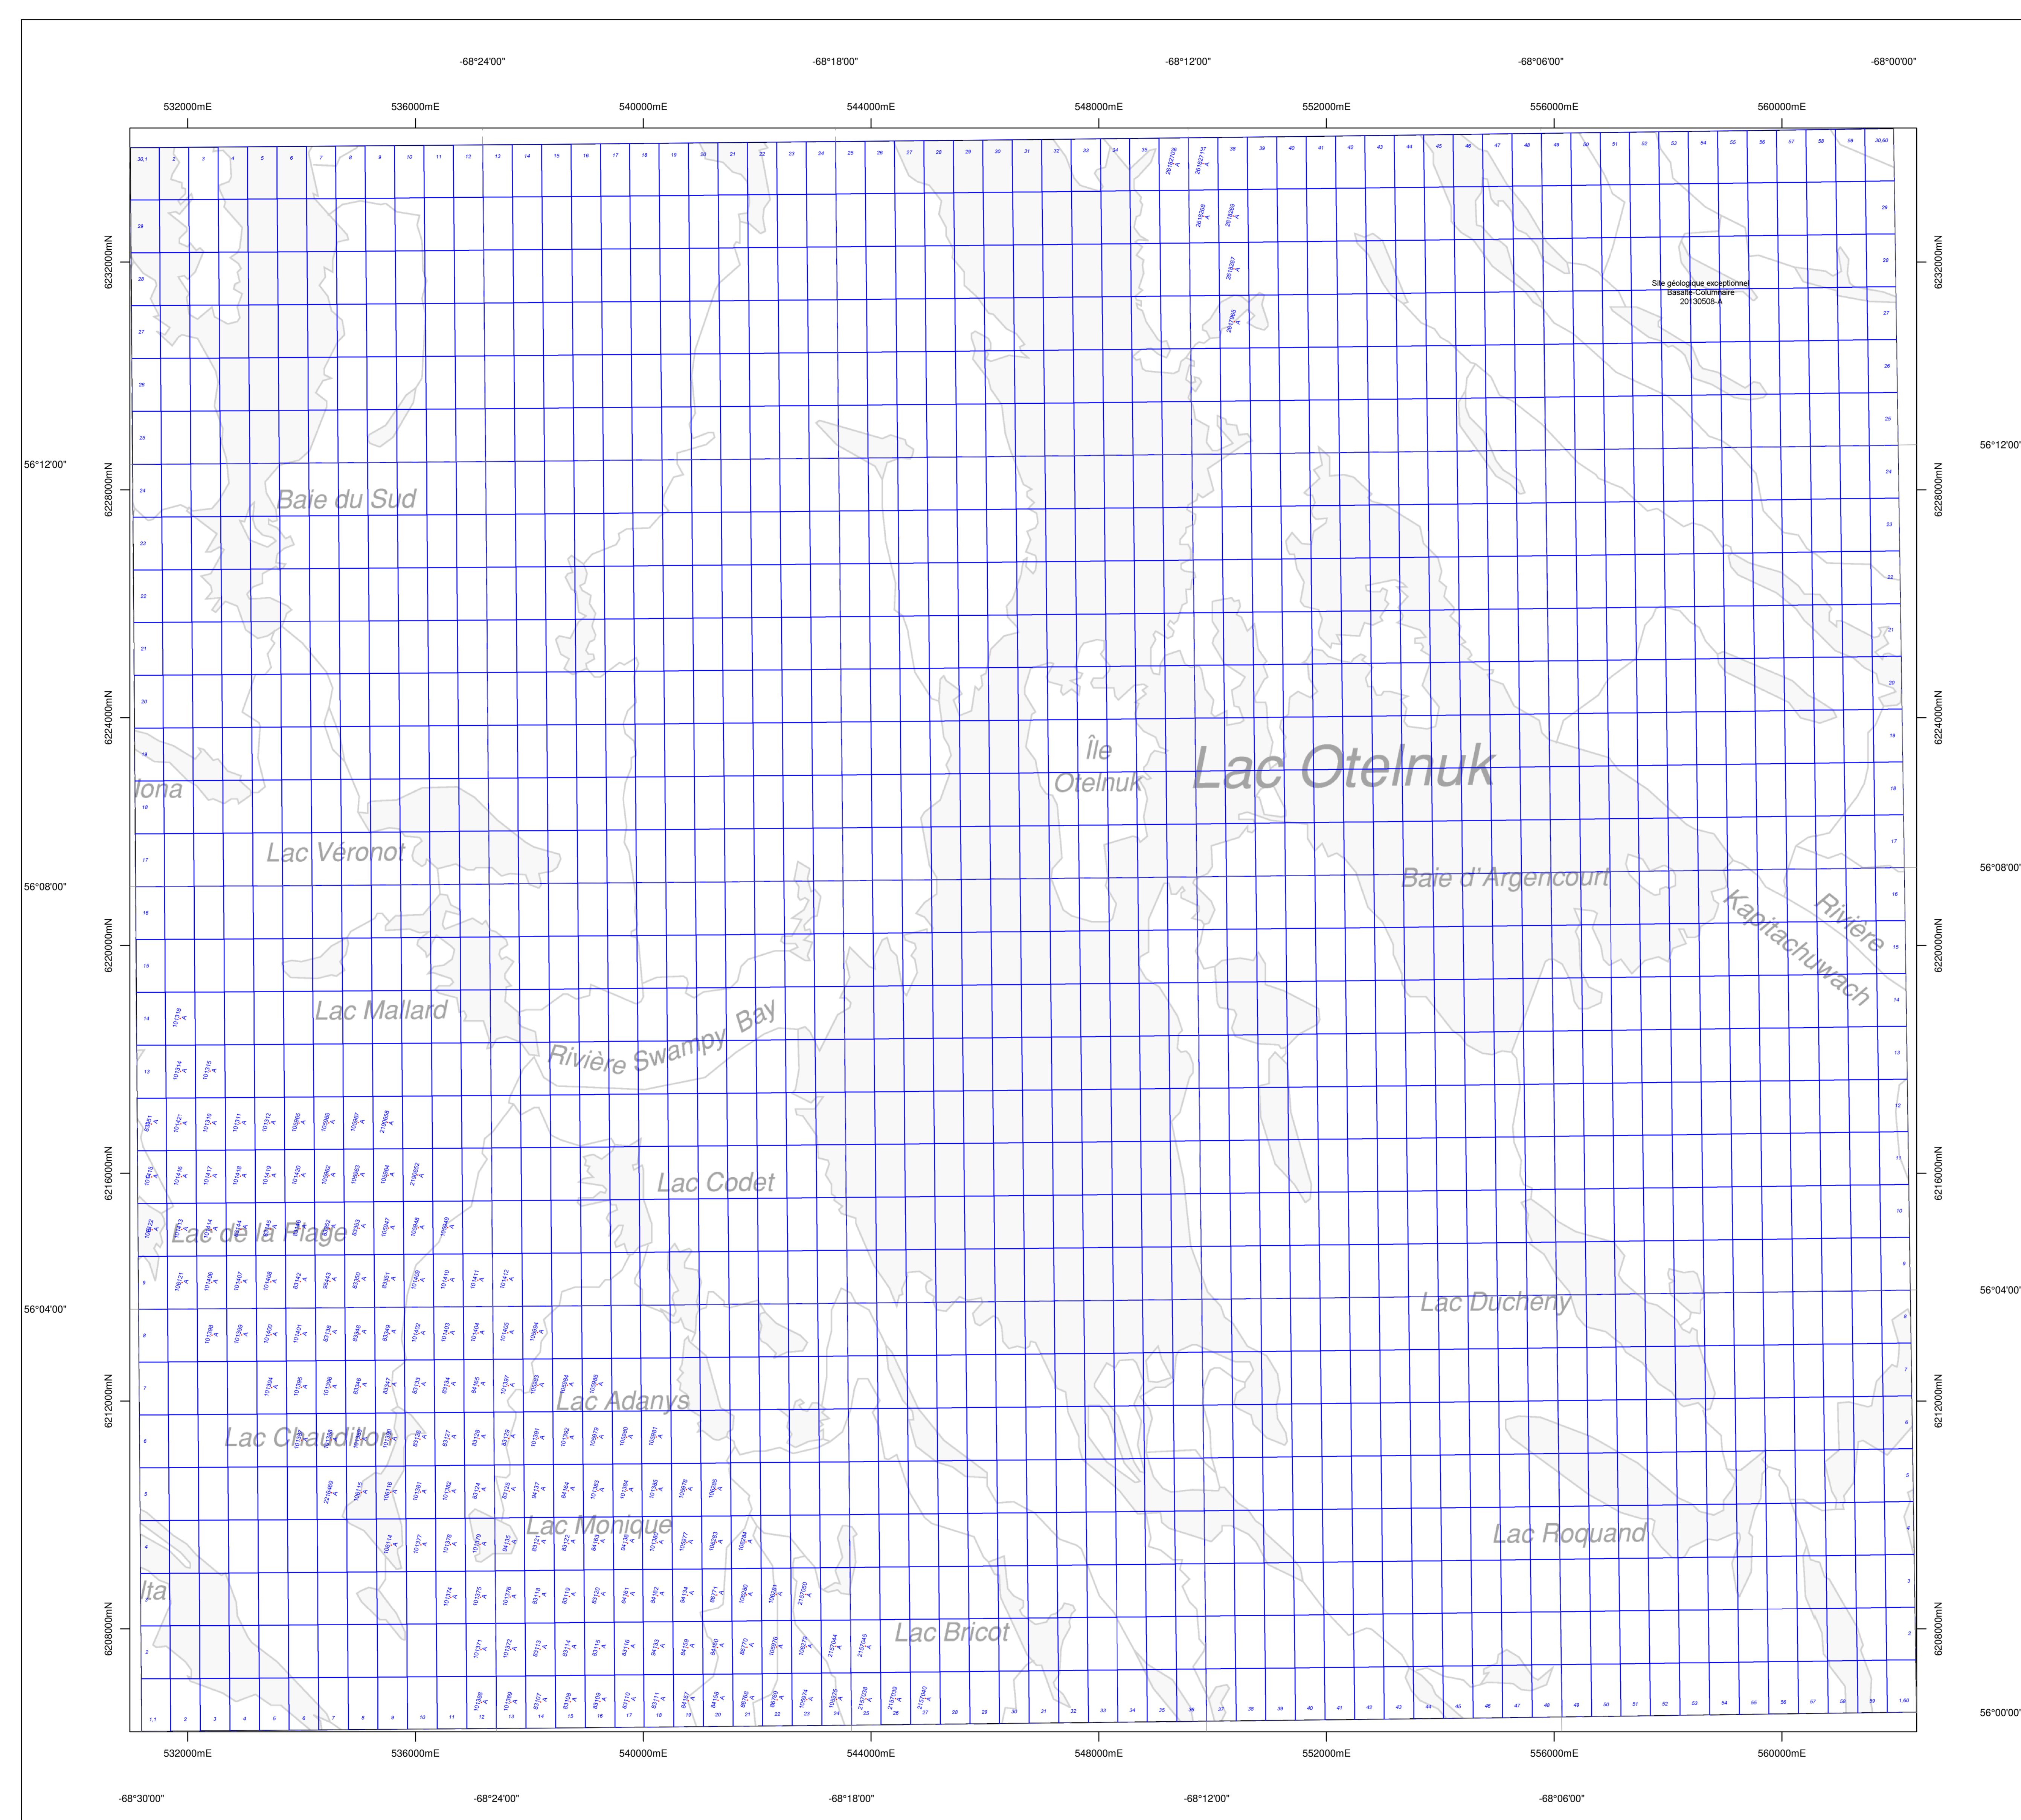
-68°24'00"
-68°18'00"
-68°12'00"
-68°06'00"
-68°00'00"

532000mE
536000mE
540000mE
544000mE
548000mE
552000mE
556000mE
560000mE

6232000mN
6228000mN
6224000mN
6220000mN
6216000mN
6212000mN
6208000mN

56°12'00"
56°08'00"
56°04'00"
56°00'00"

Site géologique exceptionnel
Basalte-Columnaire
20130508-A

Baie du Sud
Iona
Lac Véronot
Lac Mallard
Rivière Swampy Bay
Lac Codet
Lac de la Plage
Lac Chaudillon
Lac Adanys
Lac Monique
Ita
Lac Bricot
Île Otelnuk
Lac Otelnuk
Baie d'Argencourt
Rivière Kapitachuwach
Lac Duchemy
Lac Roquand

532000mE
536000mE
540000mE
544000mE
548000mE
552000mE
556000mE
560000mE

-68°30'00"
-68°24'00"
-68°18'00"
-68°12'00"
-68°06'00"